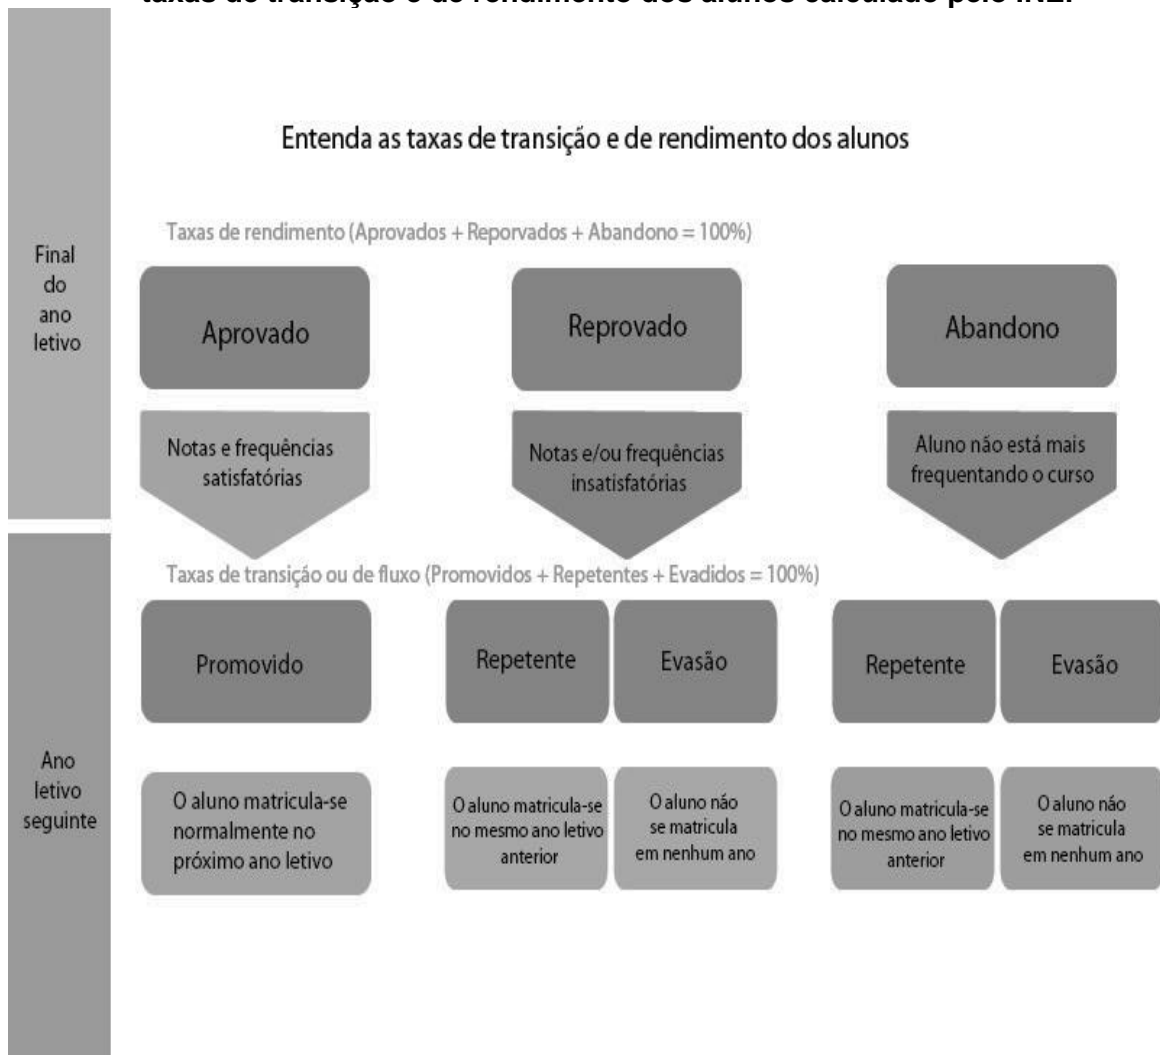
taxas de transição e de rendimento dos alunos calculado pelo INEP

Entenda as taxas de transição e de rendimento dos alunos

Final do ano letivo

Taxas de rendimento (Aprovados + Reporvados + Abandono = 100%)

Aprovado

Reprovado

Abandono

Notas e frequências satisfatórias

Notas e/ou frequências insatisfatórias

Aluno não está mais frequentando o curso

Taxas de transição ou de fluxo (Promovidos + Repetentes + Evadidos = 100%)

Ano letivo seguinte

Promovido

Repetente

Evasão

Repetente

Evasão

O aluno matricula-se normalmente no próximo ano letivo

O aluno matricula-se no mesmo ano letivo anterior

O aluno não se matricula em nenhum ano

O aluno matricula-se no mesmo ano letivo anterior

O aluno não se matricula em nenhum ano